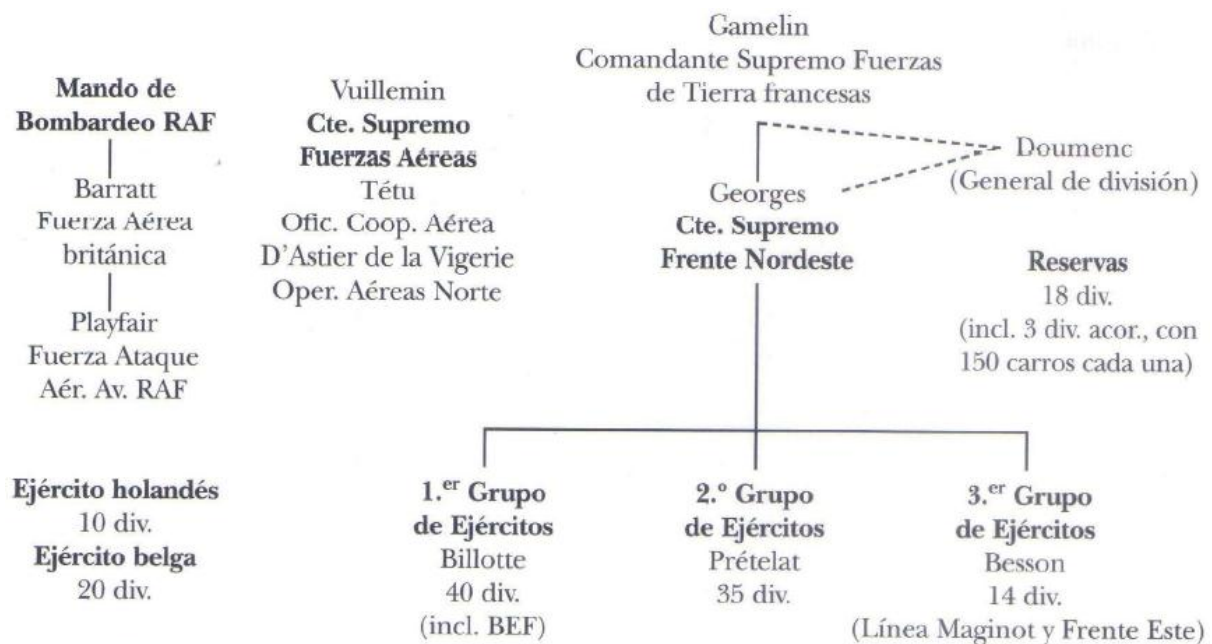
Gamelin
Comandante Supremo Fuerzas de Tierra francesas

Mando de Bombardeo RAF

Barratt
Fuerza Aérea británica

Playfair
Fuerza Ataque Aér. Av. RAF

Vuillemin
**Cte. Supremo Fuerzas Aéreas**
Tétu
Ofic. Coop. Aérea
D'Astier de la Vigerie
Oper. Aéreas Norte

Doumenc
(General de división)

Georges
**Cte. Supremo Frente Nordeste**

**Reservas**
18 div.
(incl. 3 div. acor., con 150 carros cada una)

**Ejército holandés**
10 div.
**Ejército belga**
20 div.

**1.$^{er}$ Grupo de Ejércitos**
Billotte
40 div.
(incl. BEF)

**2.º Grupo de Ejércitos**
Prételat
35 div.

**3.$^{er}$ Grupo de Ejércitos**
Besson
14 div.
(Línea Maginot y Frente Este)